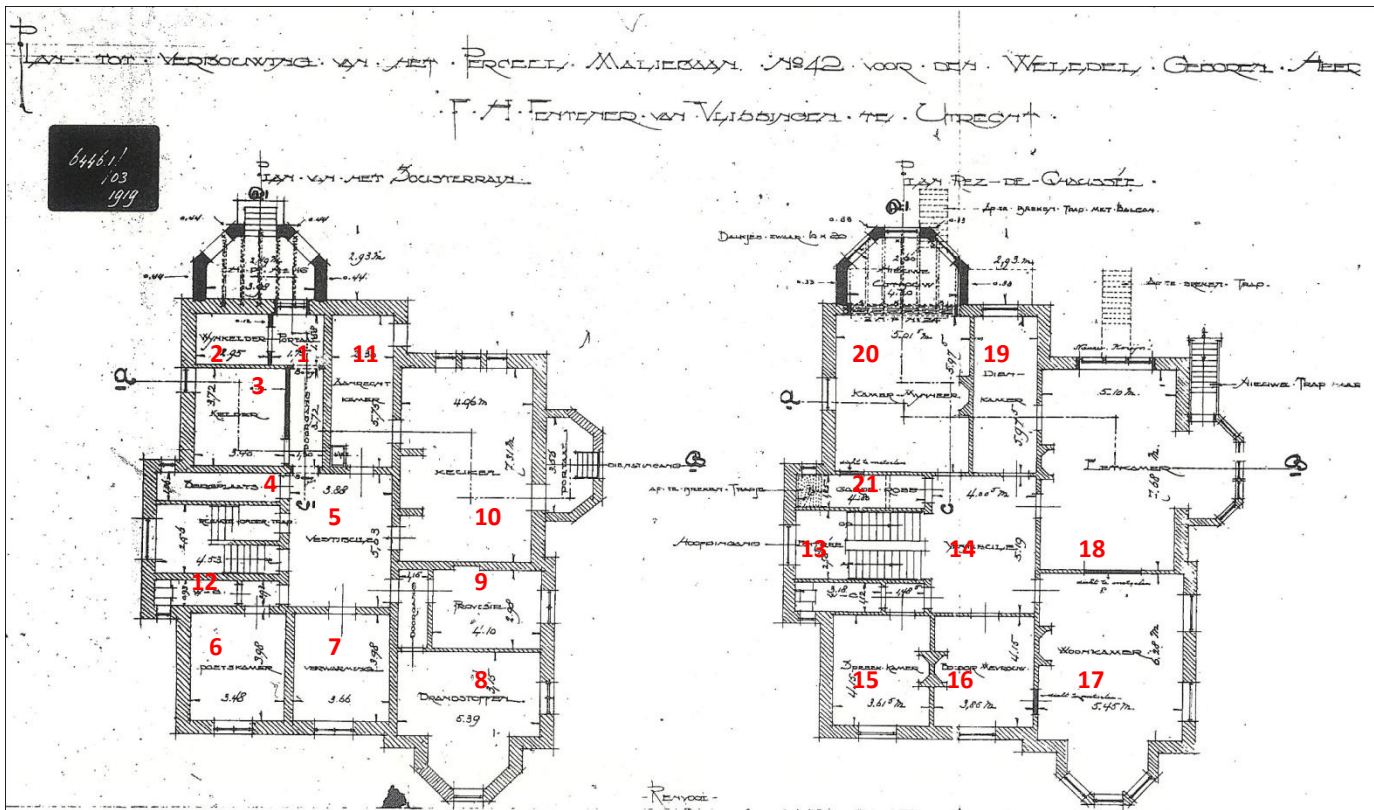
Plan tot verbouwing van het perceel Maliebaan No 42 voor den Weledel Geboren Heer
F. H. Fentener van Vlissingen te Utrecht

6446.1
103
1919

Plan van het Souterrain

Plan Rez-de-Chaussée

Af te breken trap met balcon
Af te breken trap
Nieuwe trap naar

Wijnkelder
Portaal
Aanrecht kamer
Kelder
Doorgang
Keuken
Portaal
Dienstingang
Bergplaats
Vestibule
Provisie
Portiekamer
Verwarming
Brandstoffen

Kamer Mijnheer
Dienkamer
Eetkamer
Garderobe
Af te breken trap
Hoofdingang
Vestibule
Woonkamer
Boudoir Mevrouw

2.95
3.72
3.40
3.88
4.53
4.96 m
7.31 m
3.98
3.48
3.66
4.10
5.39
2.93 m
5.01 m
4.00 m
5.10 m
5.45 m
3.86 m
3.61 m
0.44
0.44
0.44

1
2
3
4
5
6
7
8
9
10
11
12
13
14
15
16
17
18
19
20
21

Renvooi